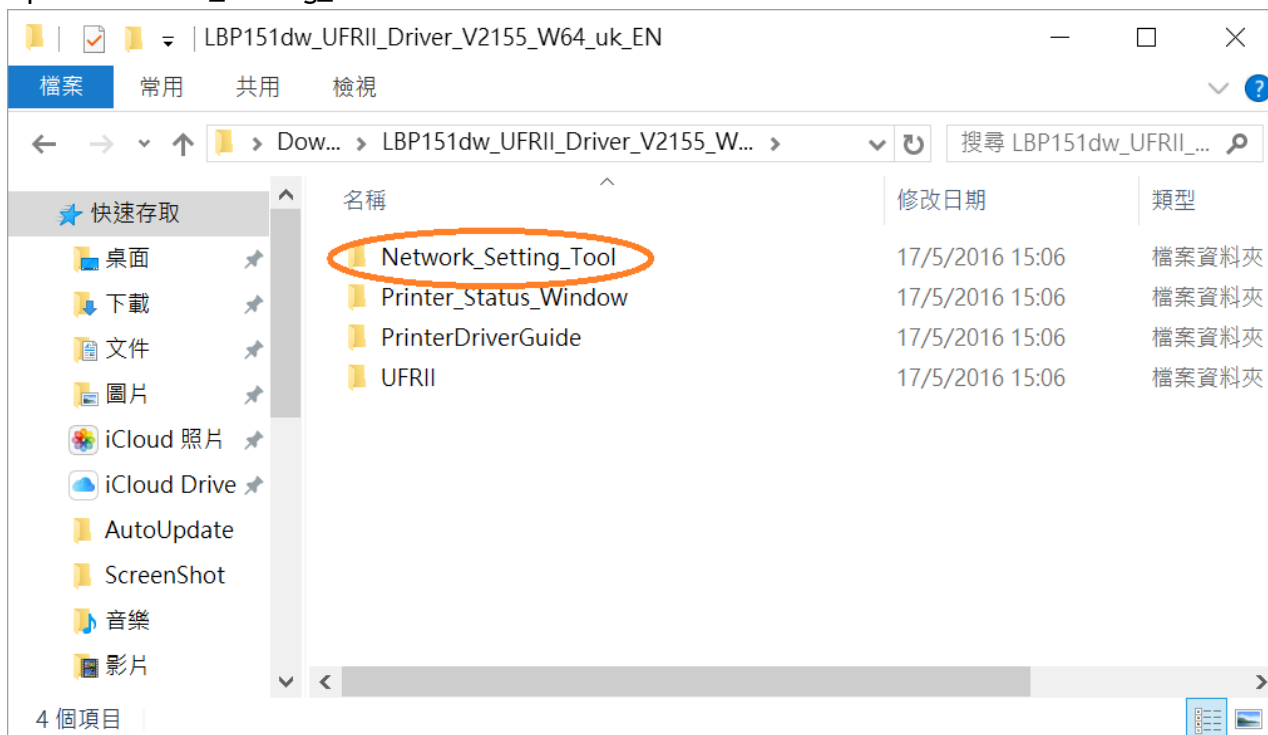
LBP151dw_UFRII_Driver_V2155_W64_uk_EN

檔案 常用 共用 檢視

Dow... > LBP151dw_UFRII_Driver_V2155_W... >

搜尋 LBP151dw_UFRII_...

快速存取
桌面
下載
文件
圖片
iCloud 照片
iCloud Drive
AutoUpdate
ScreenShot
音樂
影片

| 名稱 | 修改日期 | 類型 |
|---|---|---|
| Network_Setting_Tool | 17/5/2016 15:06 | 檔案資料夾 |
| Printer_Status_Window | 17/5/2016 15:06 | 檔案資料夾 |
| PrinterDriverGuide | 17/5/2016 15:06 | 檔案資料夾 |
| UFRII | 17/5/2016 15:06 | 檔案資料夾 |

4 個項目